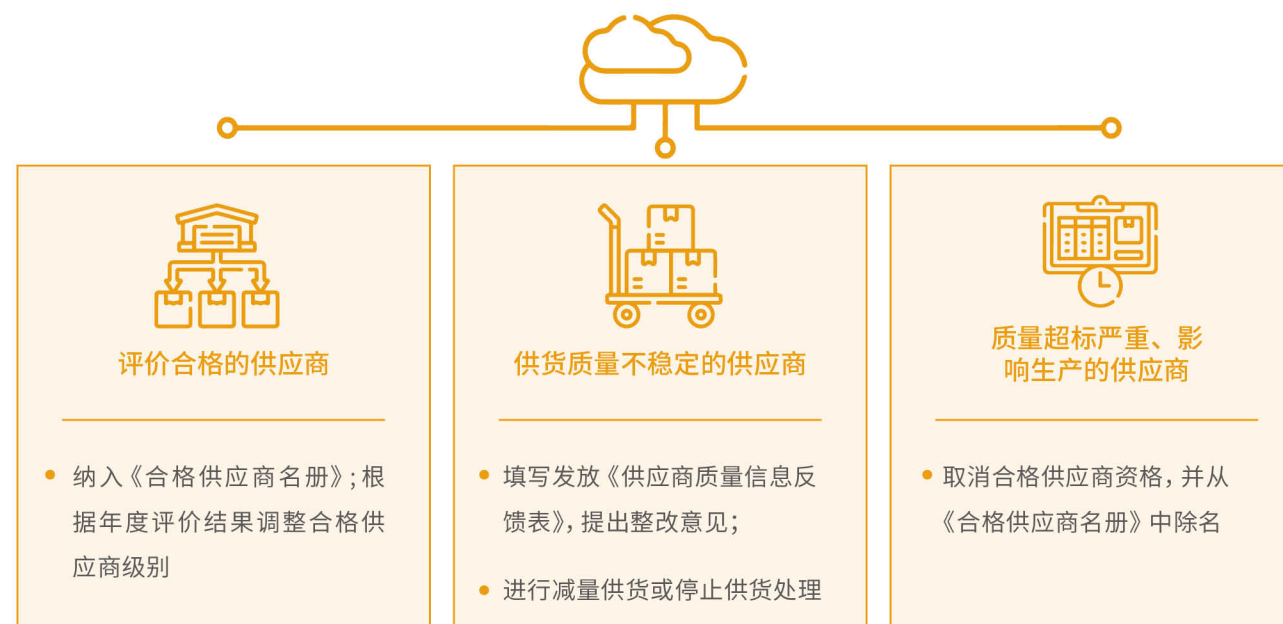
评价合格的供应商

• 纳入《合格供应商名册》;根据年度评价结果调整合格供应商级别

供货质量不稳定的供应商

• 填写发放《供应商质量信息反馈表》,提出整改意见;

• 进行减量供货或停止供货处理

质量超标严重、影响生产的供应商

• 取消合格供应商资格,并从《合格供应商名册》中除名